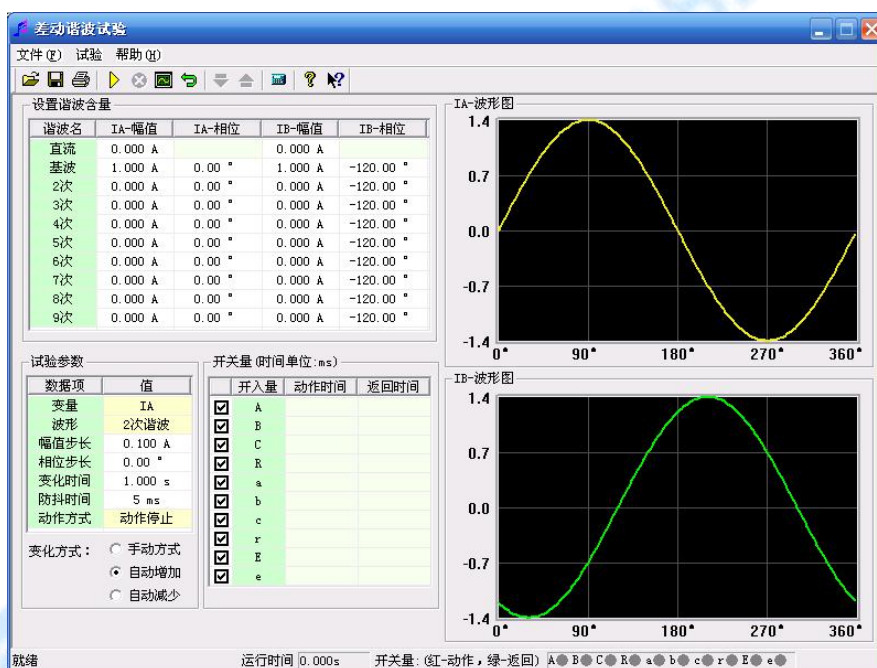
差动谐波试验

文件(F) 试验 帮助(H)

设置谐波含量

| 谐波名 | IA-幅值 | IA-相位 | IB-幅值 | IB-相位 |
|---|---|---|---|---|
| 直流 | 0.000 A | | 0.000 A | |
| 基波 | 1.000 A | 0.00 ° | 1.000 A | -120.00 ° |
| 2次 | 0.000 A | 0.00 ° | 0.000 A | -120.00 ° |
| 3次 | 0.000 A | 0.00 ° | 0.000 A | -120.00 ° |
| 4次 | 0.000 A | 0.00 ° | 0.000 A | -120.00 ° |
| 5次 | 0.000 A | 0.00 ° | 0.000 A | -120.00 ° |
| 6次 | 0.000 A | 0.00 ° | 0.000 A | -120.00 ° |
| 7次 | 0.000 A | 0.00 ° | 0.000 A | -120.00 ° |
| 8次 | 0.000 A | 0.00 ° | 0.000 A | -120.00 ° |
| 9次 | 0.000 A | 0.00 ° | 0.000 A | -120.00 ° |

试验参数

| 数据项 | 值 |
|---|---|
| 变量 | IA |
| 波形 | 2次谐波 |
| 幅值步长 | 0.100 A |
| 相位步长 | 0.00 ° |
| 变化时间 | 1.000 s |
| 防抖时间 | 5 ms |
| 动作方式 | 动作停止 |

变化方式: 手动方式 自动增加 自动减少

开关量(时间单位:ms)

| 开入量 | 动作时间 | 返回时间 |
|---|---|---|
| A | | |
| B | | |
| C | | |
| R | | |
| a | | |
| b | | |
| c | | |
| r | | |
| E | | |
| e | | |

IA-波形图
1.4
0.7
0.0
-0.7
-1.4
0° 90° 180° 270° 360°

IB-波形图
1.4
0.7
0.0
-0.7
-1.4
0° 90° 180° 270° 360°

就绪 运行时间 0.000s 开关量:(红-动作,绿-返回) A B C R a b c r E e